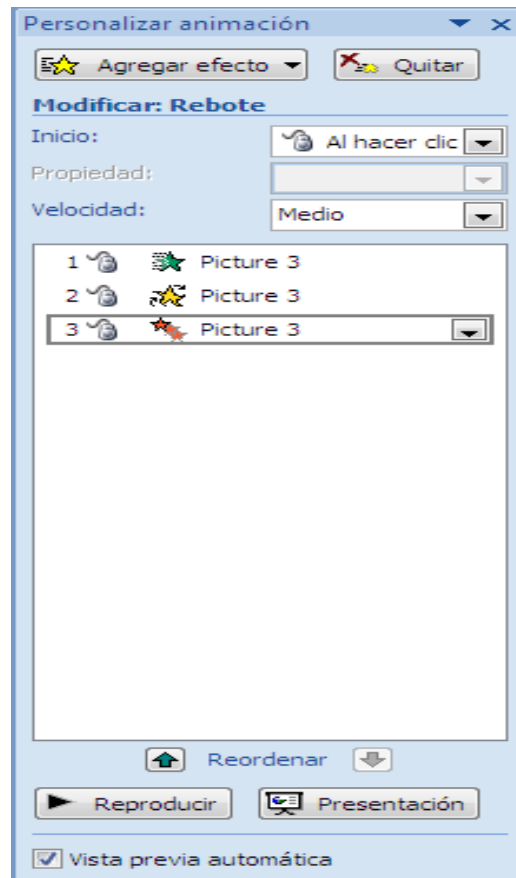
Personalizar animación

Agregar efecto

Quitar

Modificar: Rebote

Inicio:

Al hacer clic

Propiedad:

Velocidad:

Medio

1 Picture 3

2 Picture 3

3 Picture 3

Reordenar

Reproducir

Presentación

Vista previa automática